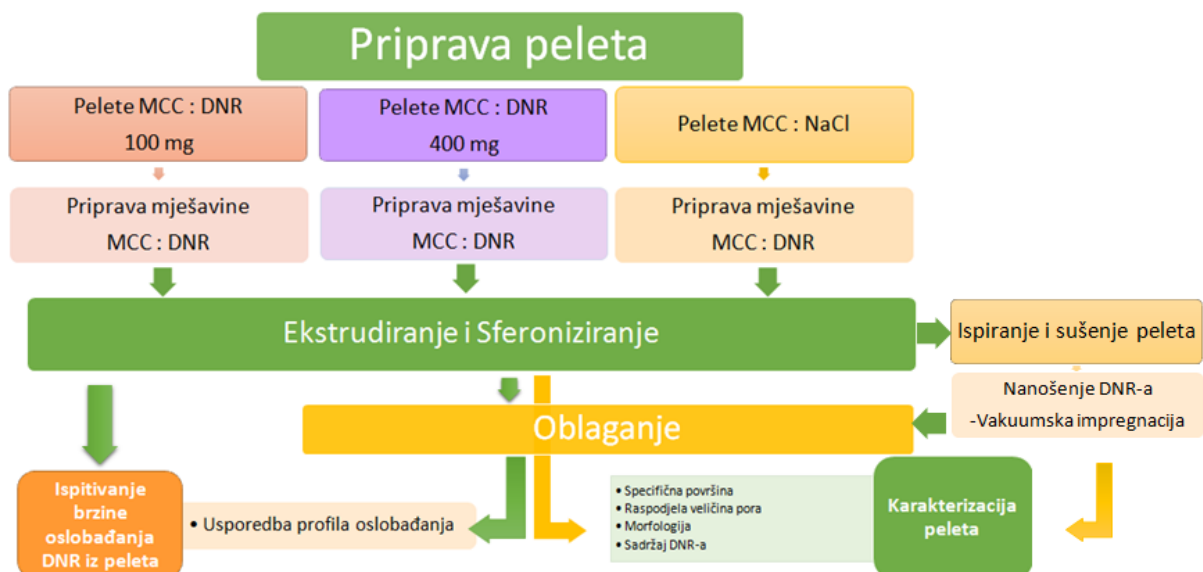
Priprava peleta

Pelete MCC : DNR 100 mg

Pelete MCC : DNR 400 mg

Pelete MCC : NaCl

Priprava mješavine MCC : DNR

Priprava mješavine MCC : DNR

Priprava mješavine MCC : DNR

Ekstrudiranje i Sferoniziranje

Ispiranje i sušenje peleta

Nanošenje DNR-a -Vakuumska impregnacija

Oblaganje

Ispitivanje brzine oslobađanja DNR iz peleta

• Usporedba profila oslobađanja

• Specifična površina
• Raspodjela veličina pora
• Morfologija
• Sadržaj DNR-a

Karakterizacija peleta